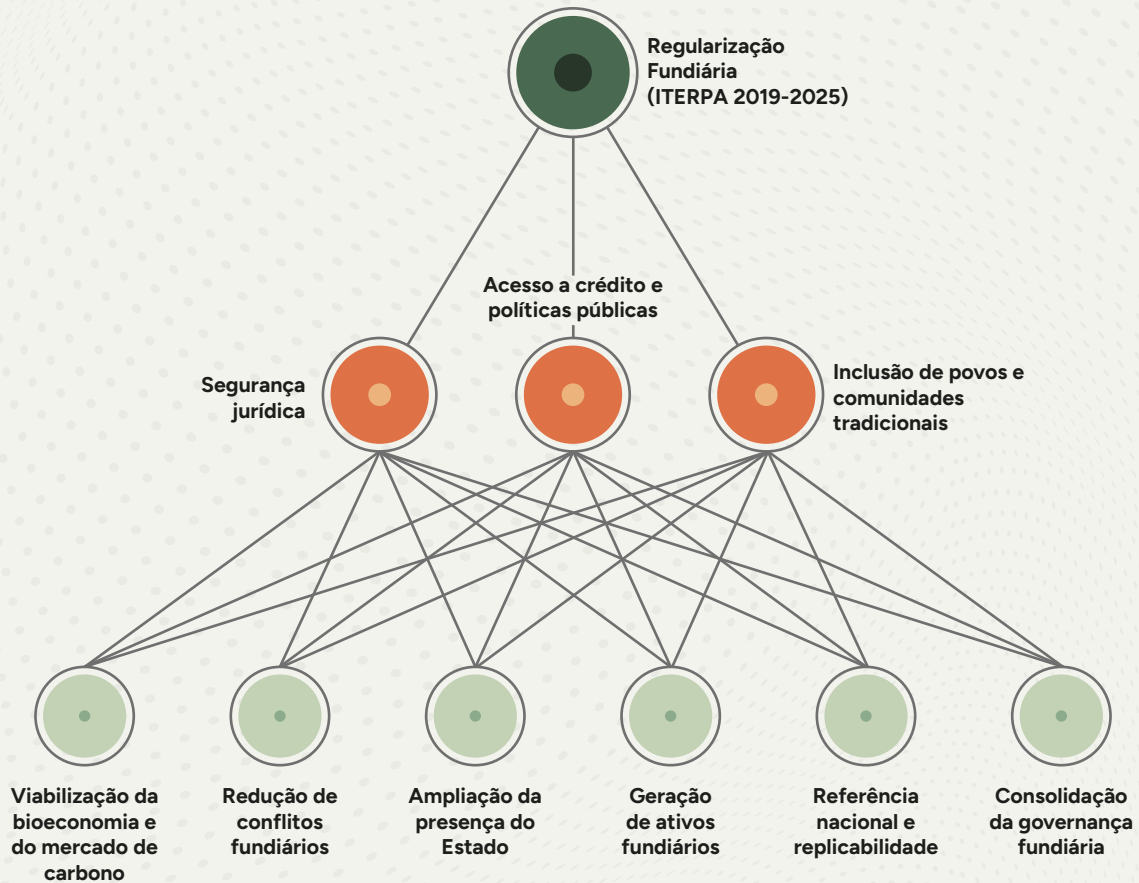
Regularização Fundiária (ITERPA 2019-2025)

Acesso a crédito e políticas públicas

Segurança jurídica

Inclusão de povos e comunidades tradicionais

Viabilização da bioeconomia e do mercado de carbono

Redução de conflitos fundiários

Ampliação da presença do Estado

Geração de ativos fundiários

Referência nacional e replicabilidade

Consolidação da governança fundiária